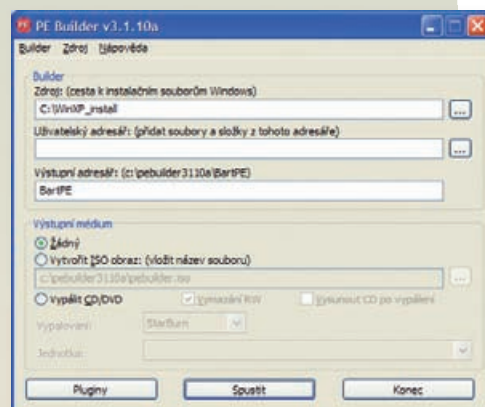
PE Builder v3.1.10a

Builder Zdroj Nápověda

Builder

Zdroj: (cesta k instalačním souborům Windows)

C:\WinXP_install

...

Uživatelský adresář: (přidat soubory a složky z tohoto adresáře)

...

Výstupní adresář: (c:\pebuilder3110a\BartPE)

BartPE

Výstupní médium

Žádný

Vytvořit ISO obraz: (vložit název souboru)

c:\pebuilder3110a\pebuilder.iso

...

Vypálit CD/DVD

Vymazání RW

Vysunout CD po vypálení

Vypalování:

StarBurn

Jednotka:

Pluginy

Spustit

Konec